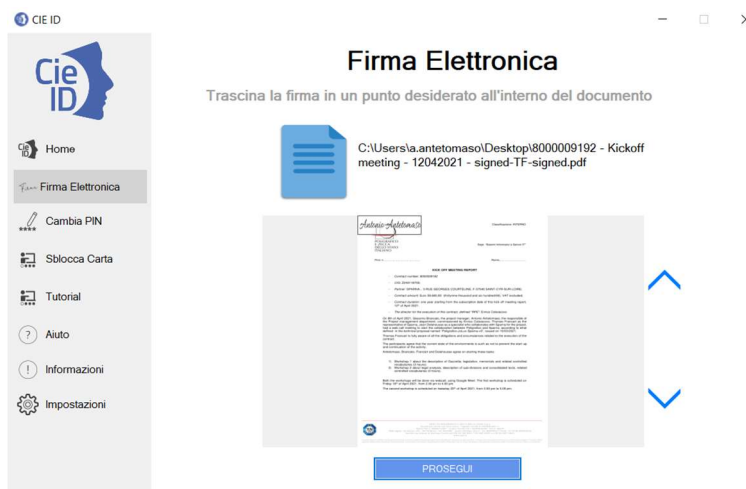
CIE ID

Cie ID

Home

Firma Elettronica

Cambia PIN

Sblocca Carta

Tutorial

Aiuto

Informazioni

Impostazioni

Firma Elettronica

Trascina la firma in un punto desiderato all'interno del documento

C:\Users\a.antetomaso\Desktop\8000009192 - Kickoff meeting - 12042021 - signed-TF-signed.pdf

Antonio Antetomaso

KICK OFF MEETING REPORT

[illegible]

PROSEGUI